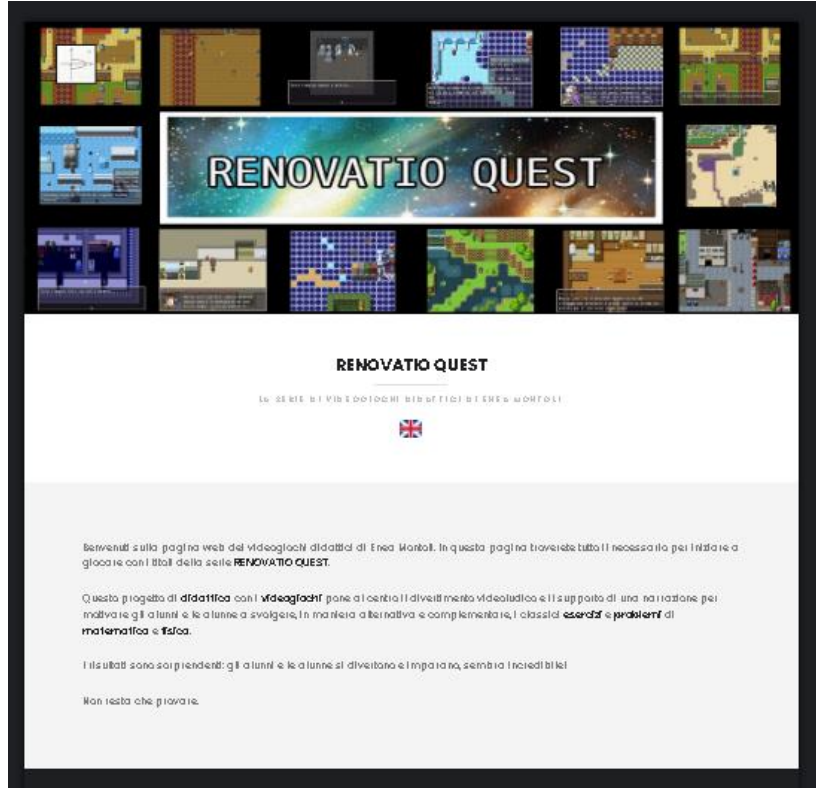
RENOVATIO QUEST

RENOVATIO QUEST

LA SERIE DI VIDEOGIOCHI DIDATTICI DI ENEA MONTOLI

Benvenuti sulla pagina web dei videogiochi didattici di Enea Montoli. In questa pagina troverete tutto il necessario per iniziare a giocare con i titoli della serie RENOVATIO QUEST.

Questo progetto di didattica con i videogiochi pone al centro il divertimento videoludico e il supporto di una narrazione per motivare gli alunni e le alunne a svolgere, in maniera alternativa e complementare, i classici esercizi e problemi di matematica e fisica.

I risultati sono sorprendenti: gli alunni e le alunne si divertono e imparano, sembra incredibile!

Non resta che provare.